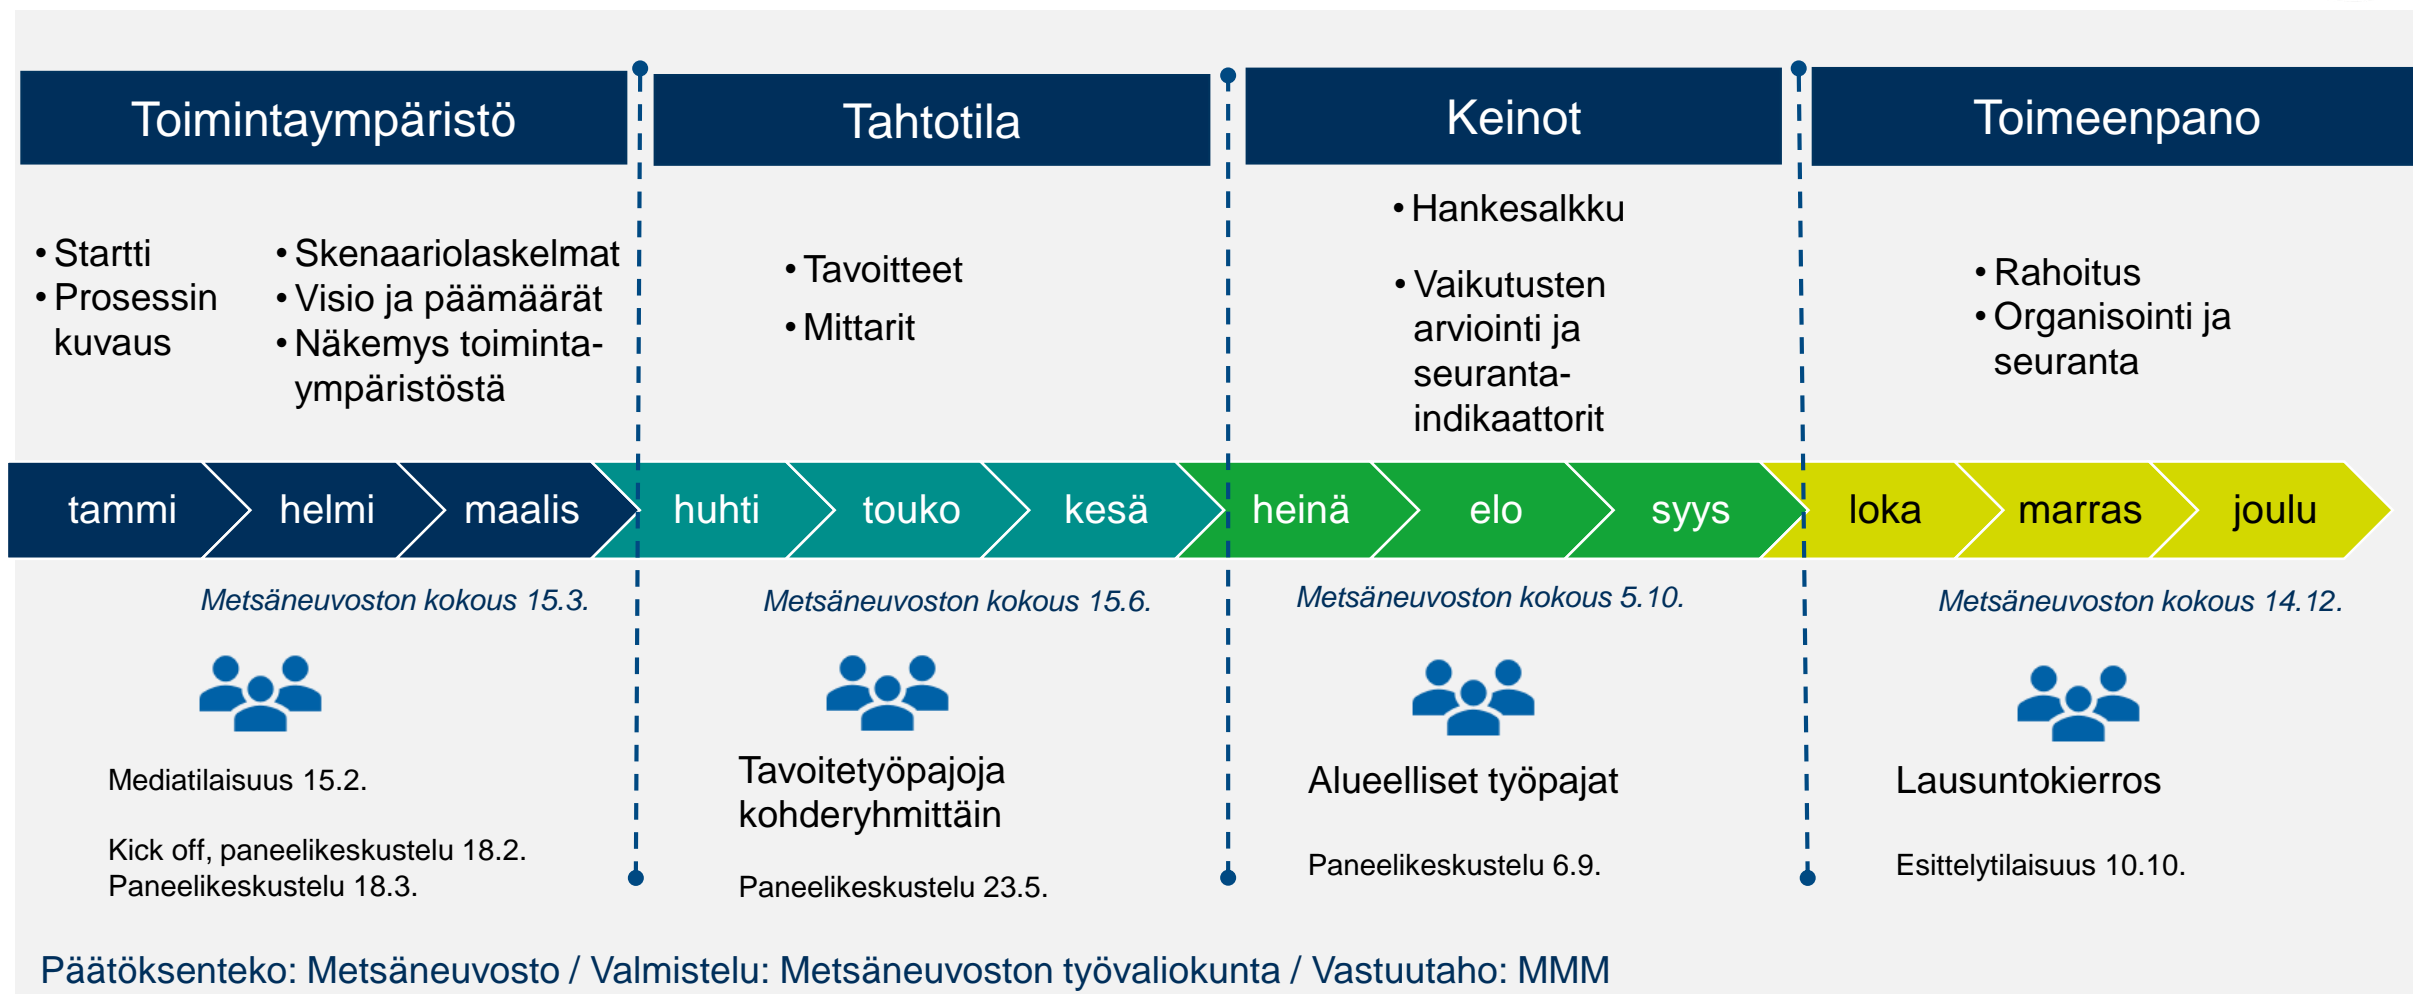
Toimintaympäristö

- Startti
- Prosessin kuvaus

- Skenaariolaskelmat
- Visio ja päämäärät
- Näkemys toimintaympäristöstä

Tahtotila

- Tavoitteet
- Mittarit

Keinot

- Hankesalkku
- Vaikutusten arviointi ja seurantaindikaattorit

Toimeenpano

- Rahoitus
- Organisointi ja seuranta

tammi helmi maalis huhti touko kesä heinä elo syys loka marras joulu

*Metsäneuvoston kokous 15.3.*

Mediatilaisuus 15.2.

Kick off, paneelikeskustelu 18.2.
Paneelikeskustelu 18.3.

*Metsäneuvoston kokous 15.6.*

Tavoitetyöpajoja kohderyhmittäin

Paneelikeskustelu 23.5.

*Metsäneuvoston kokous 5.10.*

Alueelliset työpajat

Paneelikeskustelu 6.9.

*Metsäneuvoston kokous 14.12.*

Lausuntokierros

Esittelytilaisuus 10.10.

Päätöksenteko: Metsäneuvosto / Valmistelu: Metsäneuvoston työvaliokunta / Vastuutaho: MMM